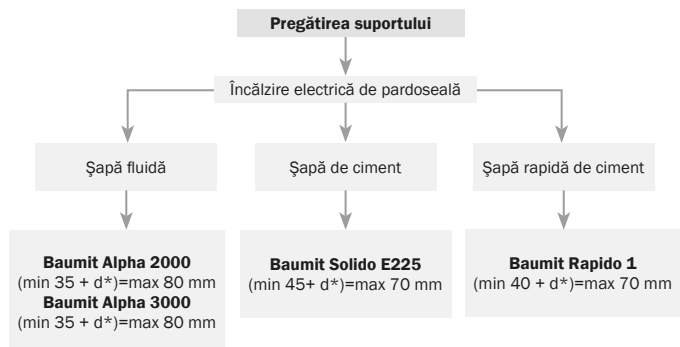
Pregătirea suportului

Încălzire electrică de pardoseală

Şapă fluidă

Şapă de ciment

Şapă rapidă de ciment

Baumit Alpha 2000
(min 35 + d*)=max 80 mm
Baumit Alpha 3000
(min 35 + d*)=max 80 mm

Baumit Solido E225
(min 45+ d*)=max 70 mm

Baumit Rapido 1
(min 40 + d*)=max 70 mm